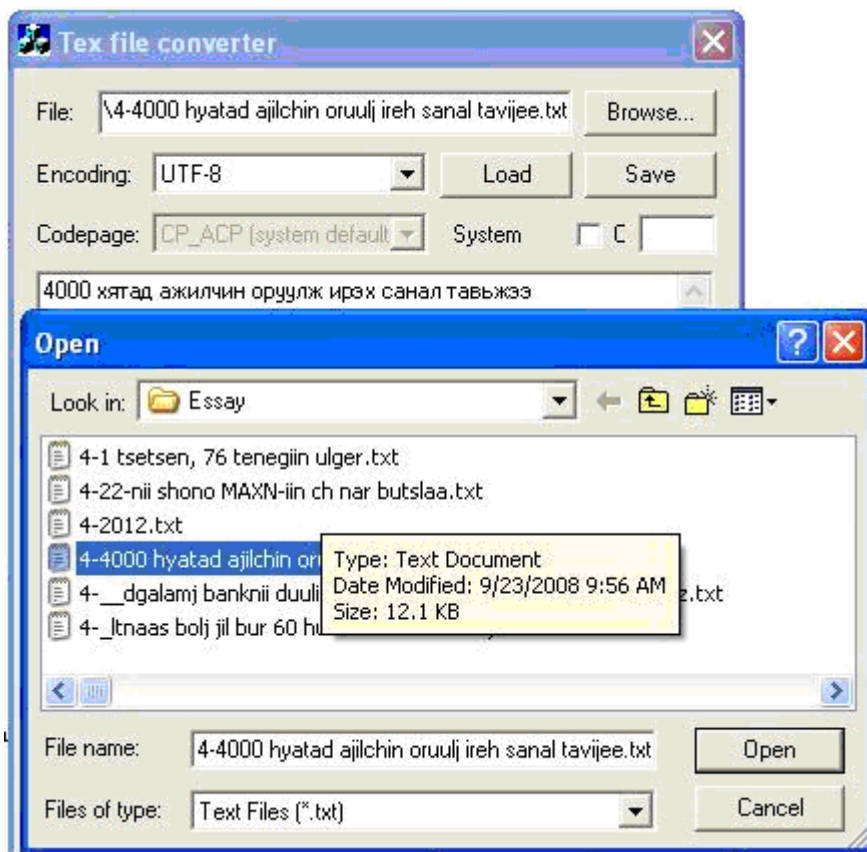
Tex file converter

File: \4-4000 hyatad ajilchin oruulj ireh sanal tavijee.txt Browse...

Encoding: UTF-8 Load Save

Codepage: CP_ACP (system default System C

4000 хятад ажилчин оруулж ирэх санал тавьжээ

Open

Look in: Essay

4-1 tsetsen, 76 tenegiin ulger.txt
4-22-nii shono MAXN-iin ch nar butslaa.txt
4-2012.txt
4-4000 hyatad ajilchin or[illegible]
4-__dgalamj banknii duuli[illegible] z.txt
4-_ltnaas bolj jil bur 60 hu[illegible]

Type: Text Document
Date Modified: 9/23/2008 9:56 AM
Size: 12.1 KB

File name: 4-4000 hyatad ajilchin oruulj ireh sanal tavijee.txt Open

Files of type: Text Files (*.txt) Cancel